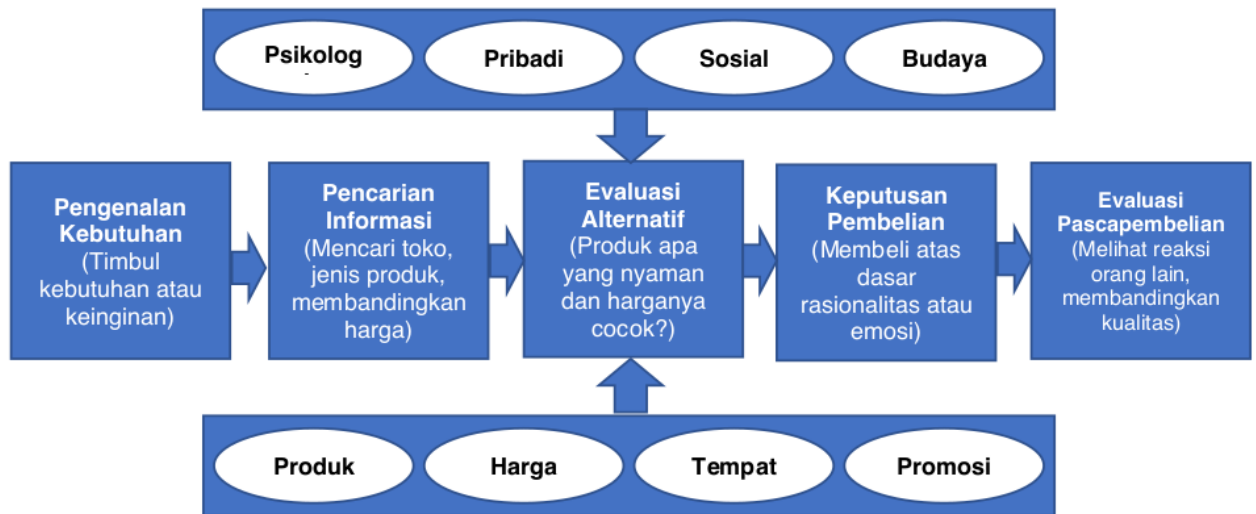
Psikolog

Pribadi

Sosial

Budaya

Pengenalan Kebutuhan (Timbul kebutuhan atau keinginan)

Pencarian Informasi (Mencari toko, jenis produk, membandingkan harga)

Evaluasi Alternatif (Produk apa yang nyaman dan harganya cocok?)

Keputusan Pembelian (Membeli atas dasar rasionalitas atau emosi)

Evaluasi Pascapembelian (Melihat reaksi orang lain, membandingkan kualitas)

Produk

Harga

Tempat

Promosi